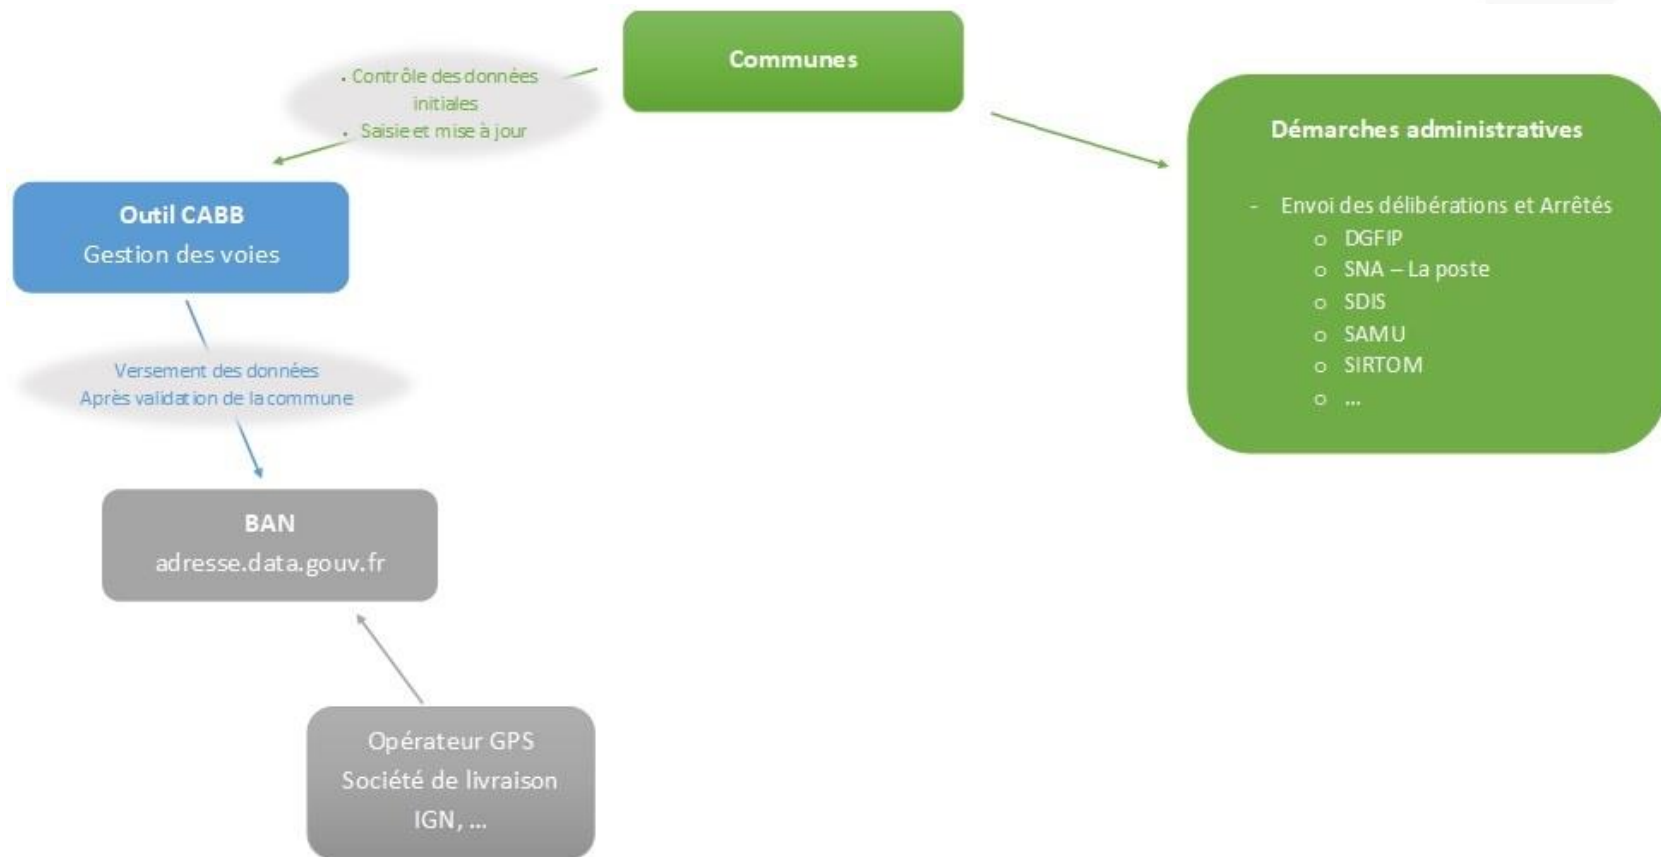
Communes

· Contrôle des données initiales
· Saisie et mise à jour

Démarches administratives

- Envoi des délibérations et Arrêtés
o DGFIP
o SNA – La poste
o SDIS
o SAMU
o SIRTOM
o ...

Outil CABB
Gestion des voies

Versement des données
Après validation de la commune

BAN
adresse.data.gouv.fr

Opérateur GPS
Société de livraison
IGN, ...